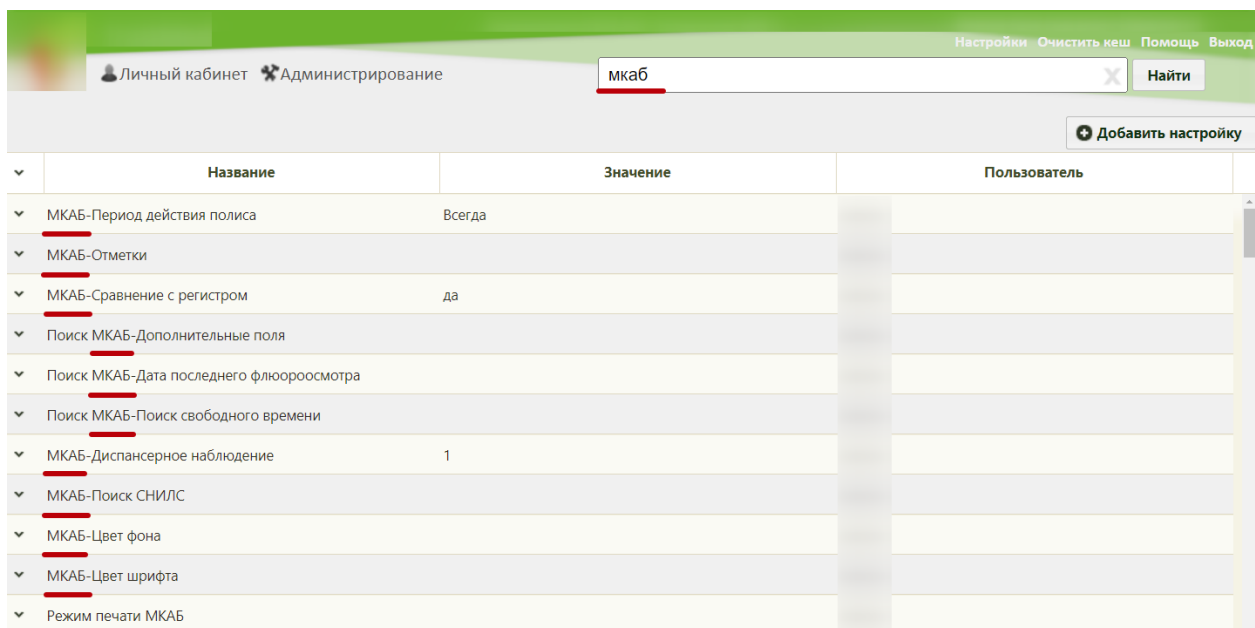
Настройки Очистить кеш Помощь Выход

Личный кабинет Администрирование

мкаб

Найти

Добавить настройку

| Название | Значение | Пользователь |
|---|---|---|
| МКАБ-Период действия полиса | Всегда | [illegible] |
| МКАБ-Отметки | | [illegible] |
| МКАБ-Сравнение с регистром | да | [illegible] |
| Поиск МКАБ-Дополнительные поля | | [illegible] |
| Поиск МКАБ-Дата последнего флюороосмотра | | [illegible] |
| Поиск МКАБ-Поиск свободного времени | | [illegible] |
| МКАБ-Диспансерное наблюдение | 1 | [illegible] |
| МКАБ-Поиск СНИЛС | | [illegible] |
| МКАБ-Цвет фона | | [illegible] |
| МКАБ-Цвет шрифта | | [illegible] |
| Режим печати МКАБ | | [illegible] |